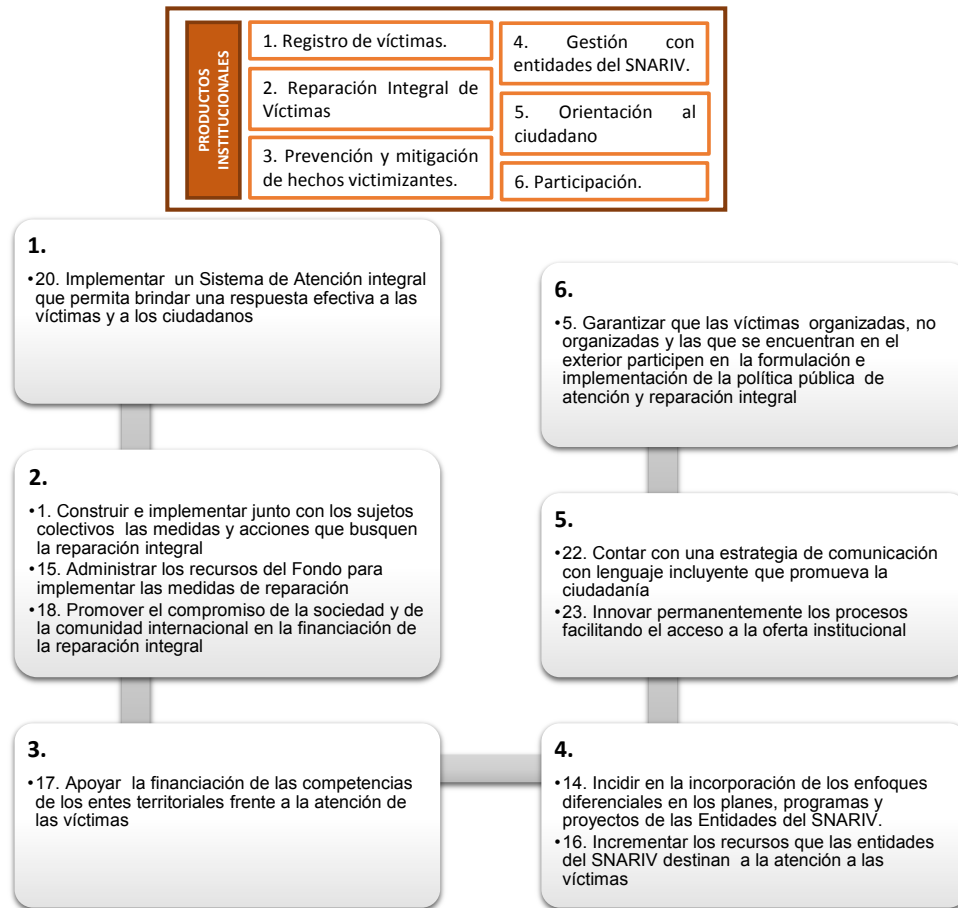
PRODUCTOS INSTITUCIONALES

1. Registro de víctimas.

2. Reparación Integral de Víctimas

3. Prevención y mitigación de hechos victimizantes.

4. Gestión con entidades del SNARIV.

5. Orientación al ciudadano

6. Participación.

1.

•20. Implementar un Sistema de Atención integral que permita brindar una respuesta efectiva a las víctimas y a los ciudadanos

2.

•1. Construir e implementar junto con los sujetos colectivos las medidas y acciones que busquen la reparación integral
•15. Administrar los recursos del Fondo para implementar las medidas de reparación
•18. Promover el compromiso de la sociedad y de la comunidad internacional en la financiación de la reparación integral

3.

•17. Apoyar la financiación de las competencias de los entes territoriales frente a la atención de las víctimas

6.

•5. Garantizar que las víctimas organizadas, no organizadas y las que se encuentran en el exterior participen en la formulación e implementación de la política pública de atención y reparación integral

5.

•22. Contar con una estrategia de comunicación con lenguaje incluyente que promueva la ciudadanía
•23. Innovar permanentemente los procesos facilitando el acceso a la oferta institucional

4.

•14. Incidir en la incorporación de los enfoques diferenciales en los planes, programas y proyectos de las Entidades del SNARIV.
•16. Incrementar los recursos que las entidades del SNARIV destinan a la atención a las víctimas